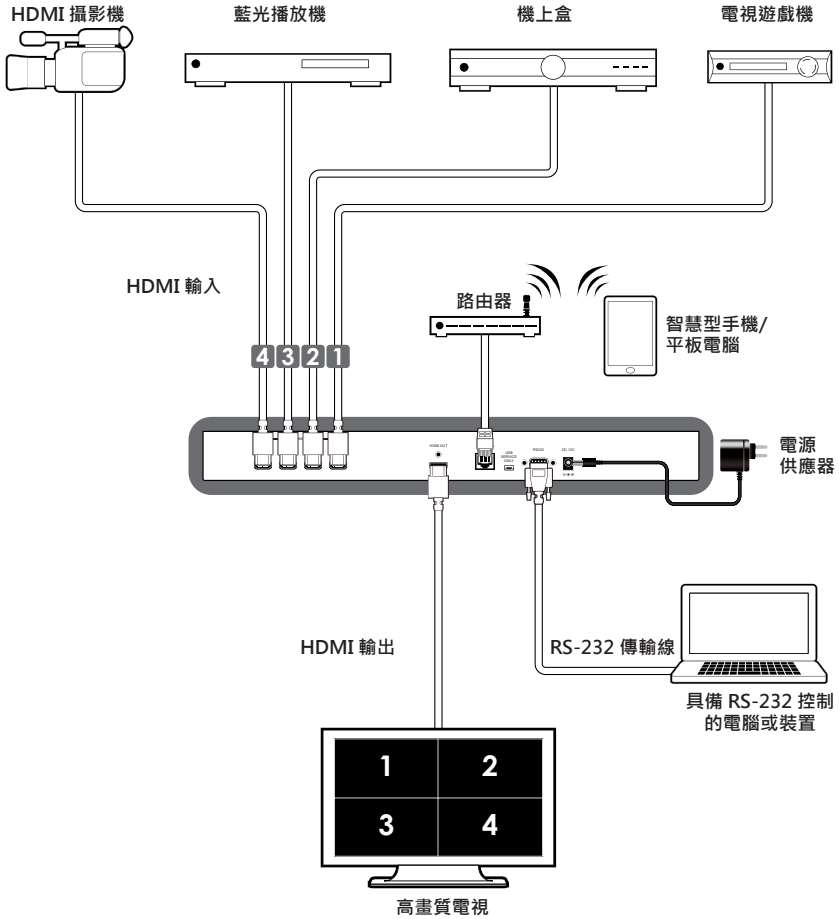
HDMI 攝影機

藍光播放機

機上盒

電視遊戲機

HDMI 輸入

4 3 2 1

路由器

智慧型手機/
平板電腦

HDMI OUT

USB SERVICE ONLY

RS232

DC 12V

電源
供應器

HDMI 輸出

RS-232 傳輸線

具備 RS-232 控制
的電腦或裝置

1 2
3 4

高畫質電視